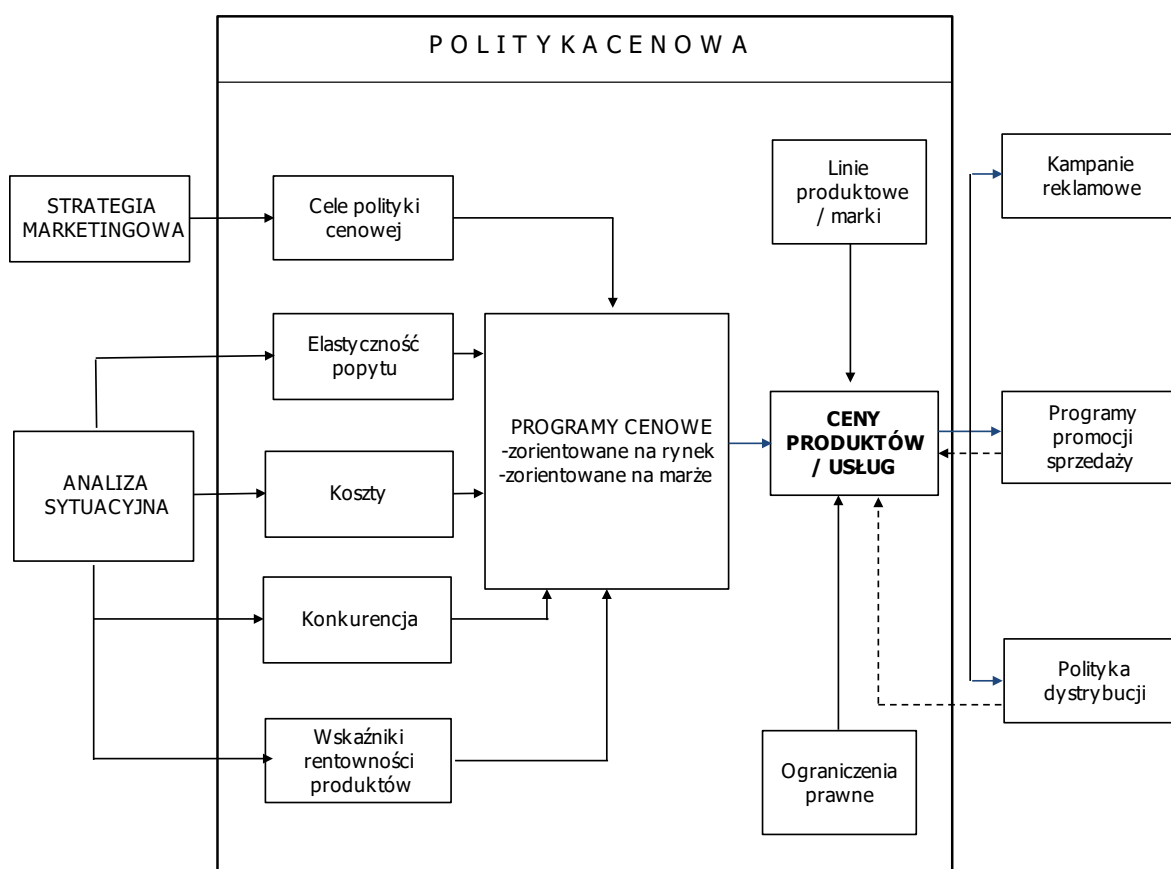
P O L I T Y K A C E N O W A

STRATEGIA MARKETINGOWA

Cele polityki cenowej

Linie produktowe / marki

Kampanie reklamowe

Elastyczność popytu

ANALIZA SYTUACYJNA

Koszty

PROGRAMY CENOWE
-zorientowane na rynek
-zorientowane na marże

CENY PRODUKTÓW / USŁUG

Programy promocji sprzedaży

Konkurencja

Polityka dystrybucji

Wskaźniki rentowności produktów

Ograniczenia prawne